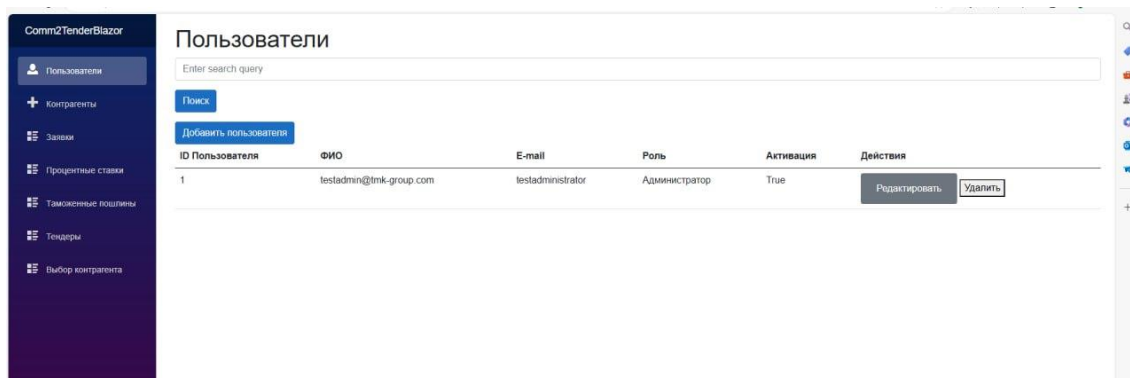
Comm2TenderBlazor

Пользователи

Контрагенты

Заявки

Процентные ставки

Таможенные пошлины

Тендеры

Выбор контрагента

Пользователи

Enter search query

Поиск

Добавить пользователя

| ID Пользователя | ФИО | E-mail | Роль | Активация | Действия |
|---|---|---|---|---|---|
| 1 | testadmin@tmk-group.com | testadministrator | Администратор | True | Редактировать Удалить |